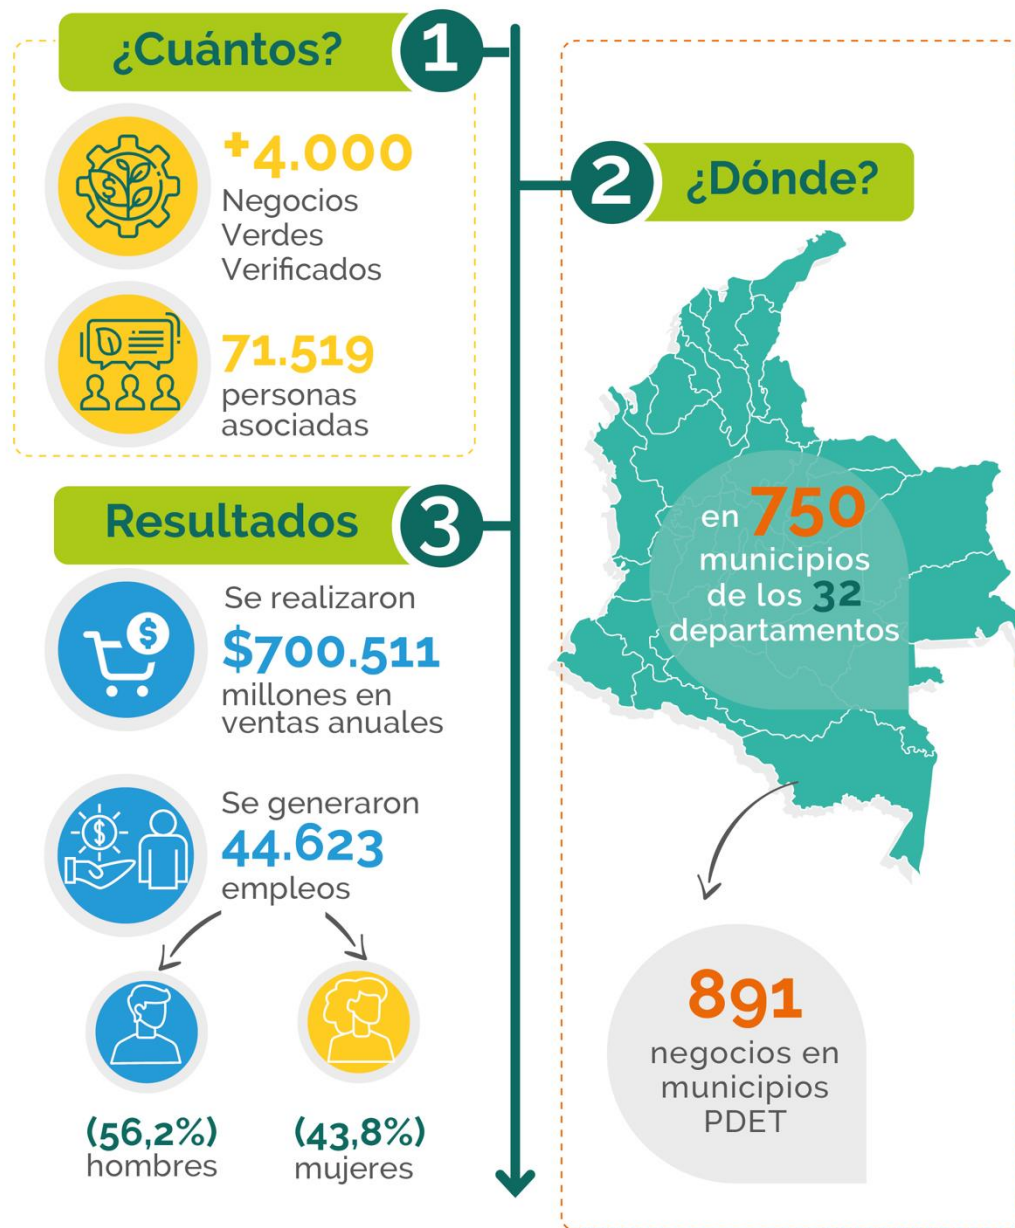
¿Cuántos? 1

+4.000
Negocios Verdes Verificados

71.519
personas asociadas

2 ¿Dónde?

en 750 municipios de los 32 departamentos

891
negocios en municipios PDET

Resultados 3

Se realizaron
$700.511
millones en ventas anuales

Se generaron
44.623
empleos

(56,2%)
hombres

(43,8%)
mujeres